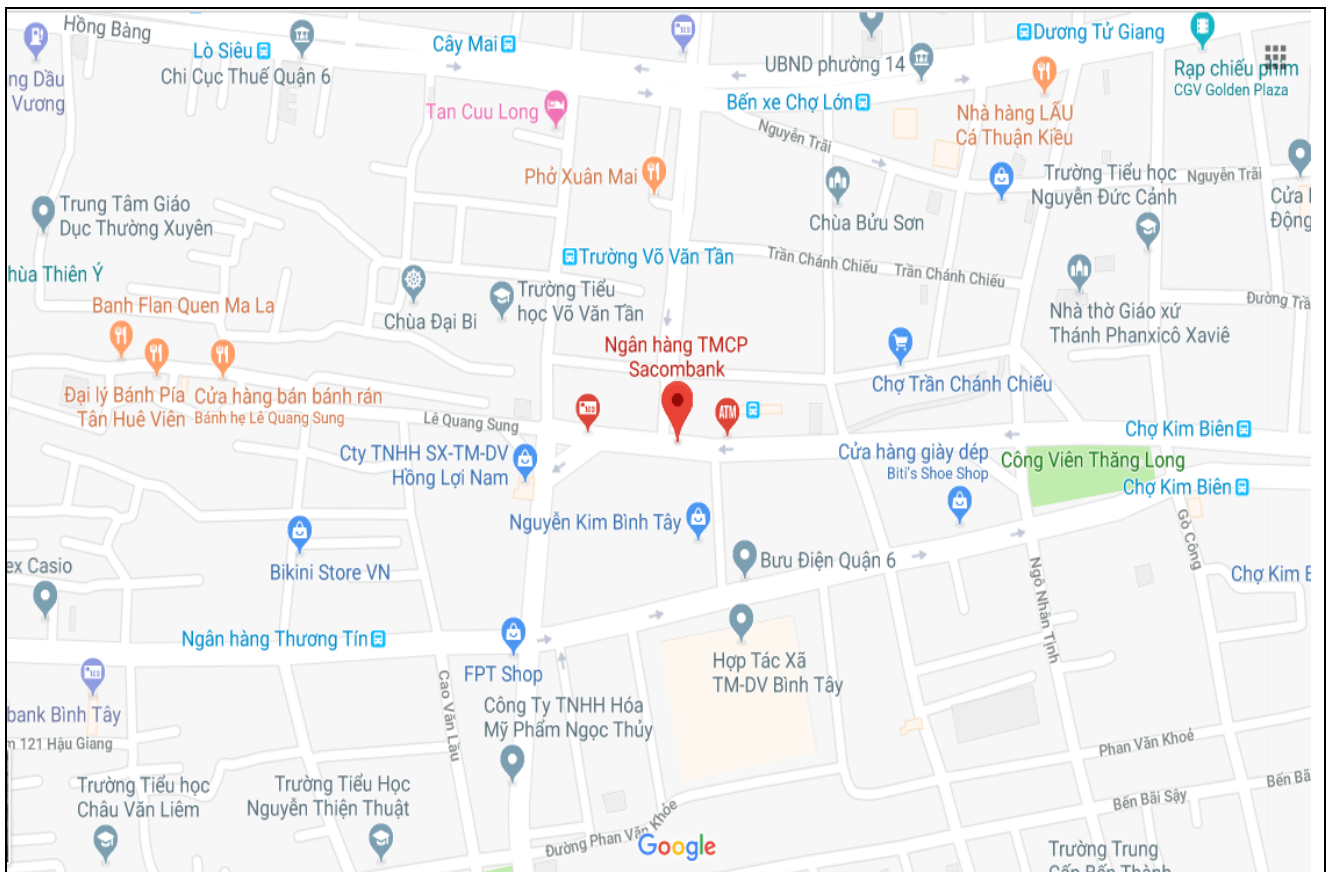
Hồng Bàng
Lò Siêu
Cây Mai
Dương Tử Giang
Rạp chiếu phim
CGV Golden Plaza
ng Dầu Vương
Chi Cục Thuế Quận 6
UBND phường 14
Tan Cuu Long
Bến xe Chợ Lớn
Nhà hàng LẨU Cá Thuận Kiều
Nguyễn Trãi
Phở Xuân Mai
Trường Tiểu học Nguyễn Đức Cảnh
Nguyễn Trãi
Trung Tâm Giáo Dục Thường Xuyên
Chùa Bửu Sơn
Cửa Động
Trường Võ Văn Tần
Trần Chánh Chiếu
Trần Chánh Chiếu
hùa Thiên Ý
Banh Flan Quen Ma La
Chùa Đại Bi
Trường Tiểu học Võ Văn Tần
Nhà thờ Giáo xứ Thánh Phanxicô Xaviê
Đường Trầ
Ngân hàng TMCP Sacombank
Đại lý Bánh Pía Tân Huê Viên
Cửa hàng bán bánh rán
Bánh hẹ Lê Quang Sung
Chợ Trần Chánh Chiếu
Lê Quang Sung
Chợ Kim Biên
Cty TNHH SX-TM-DV Hồng Lợi Nam
Cửa hàng giày dép
Biti's Shoe Shop
Công Viên Thăng Long
Chợ Kim Biên
Nguyễn Kim Bình Tây
Gò Công
ex Casio
Bưu Điện Quận 6
Bikini Store VN
Chợ Kim B
Ngô Nhân Tịnh
Ngân hàng Thương Tín
FPT Shop
Hợp Tác Xã TM-DV Bình Tây
bank Bình Tây
Cao Văn Lầu
Công Ty TNHH Hóa Mỹ Phẩm Ngọc Thủy
n 121 Hậu Giang
Phan Văn Khoẻ
Trường Tiểu học Châu Văn Liêm
Trường Tiểu Học Nguyễn Thiện Thuật
Bến Bãi Sậy
Bến Bã
Đường Phan Văn Khỏe
Google
Trường Trung